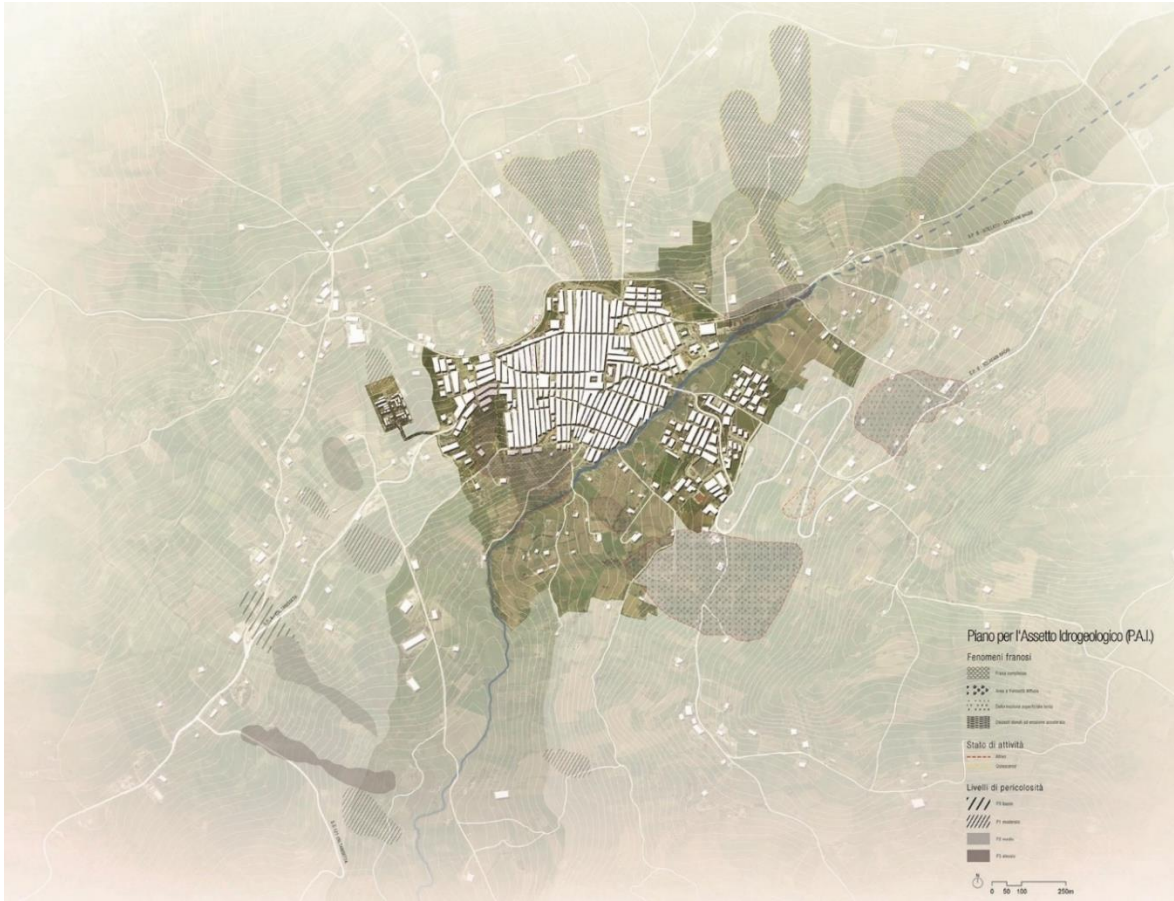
Piano per l'Assetto Idrogeologico (P.A.I.)

Fenomeni franosi

Frana complessa

Aree a franosità diffusa

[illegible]

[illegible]

Stato di attività

Attivo

Quiescente

Livelli di pericolosità

P0 basso

P1 moderato

P2 medio

P3 elevato

0 50 100 250m